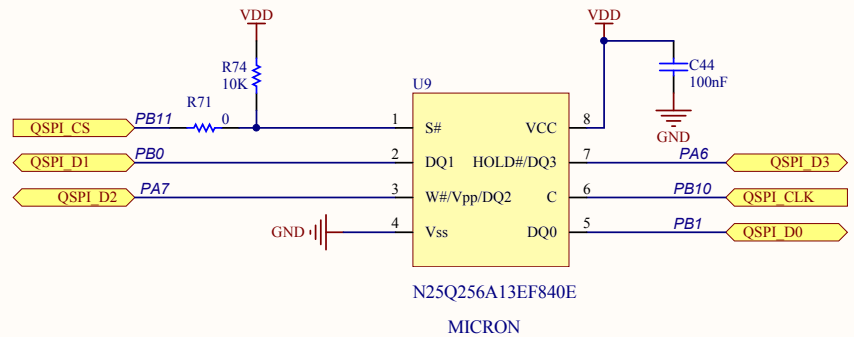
VDD

R74
10K

R71
0

PB11

QSPI_CS

PB0

QSPI_D1

PA7

QSPI_D2

GND

U9

1 S#

2 DQ1

3 W#/Vpp/DQ2

4 Vss

VCC 8

HOLD#/DQ3 7

C 6

DQ0 5

N25Q256A13EF840E

MICRON

VDD

C44
100nF

GND

PA6

QSPI_D3

PB10

QSPI_CLK

PB1

QSPI_D0